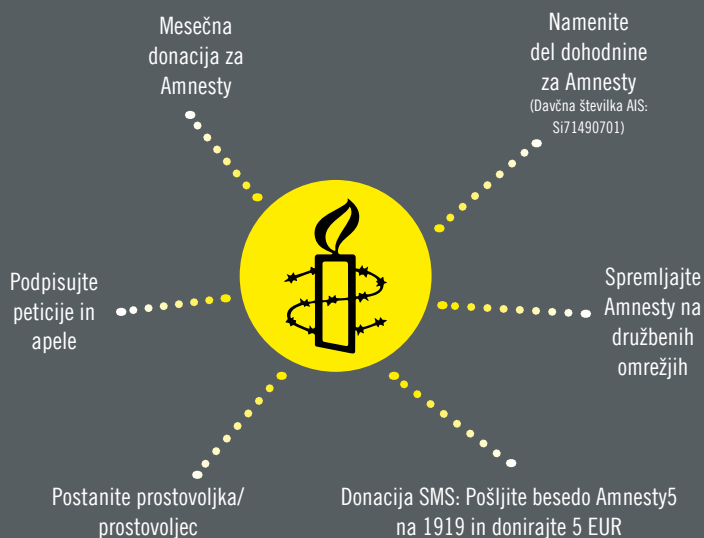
Mesečna donacija za Amnesty

Namenite del dohodnine za Amnesty
(Davčna številka AIS: Si71490701)

Podpisujte peticije in apele

Spremljajte Amnesty na družbenih omrežjih

Postanite prostovoljka/ prostovoljec

Donacija SMS: Pošljite besedo Amnesty5 na 1919 in donirajte 5 EUR